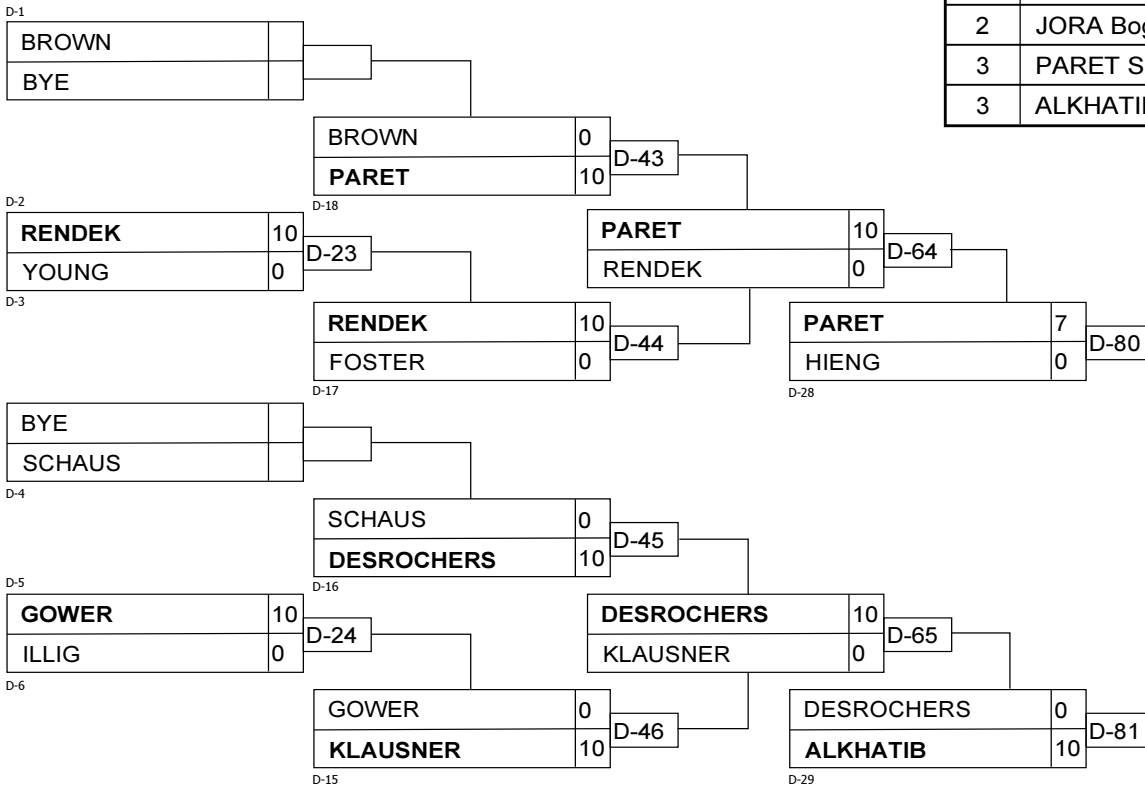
D-1

| BROWN | |
|---|---|
| BYE | |

| BROWN | 0 |
|---|---|
| **PARET** | 10 |

D-18

D-43

D-2

| **RENDEK** | 10 |
|---|---|
| YOUNG | 0 |

D-3

D-23

| **PARET** | 10 |
|---|---|
| RENDEK | 0 |

D-64

| **RENDEK** | 10 |
|---|---|
| FOSTER | 0 |

D-17

D-44

| **PARET** | 7 |
|---|---|
| HIENG | 0 |

D-28

D-80

| BYE | |
|---|---|
| SCHAUS | |

D-4

| SCHAUS | 0 |
|---|---|
| **DESROCHERS** | 10 |

D-16

D-45

D-5

| **GOWER** | 10 |
|---|---|
| ILLIG | 0 |

D-6

D-24

| **DESROCHERS** | 10 |
|---|---|
| KLAUSNER | 0 |

D-65

| GOWER | 0 |
|---|---|
| **KLAUSNER** | 10 |

D-15

D-46

| DESROCHERS | 0 |
|---|---|
| **ALKHATIB** | 10 |

D-29

D-81

| 2 | JORA Bog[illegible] |
|---|---|
| 3 | PARET S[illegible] |
| 3 | ALKHATI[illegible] |